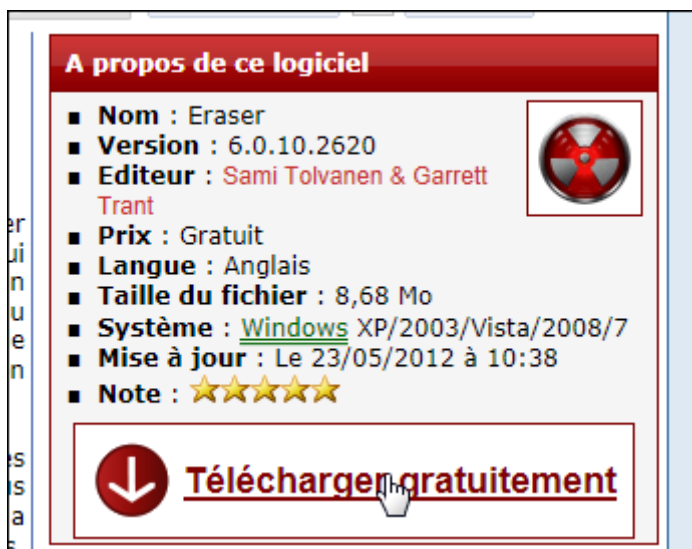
A propos de ce logiciel

- **Nom** : Eraser
- **Version** : 6.0.10.2620
- **Editeur** : Sami Tolvanen & Garrett Trant
- **Prix** : Gratuit
- **Langue** : Anglais
- **Taille du fichier** : 8,68 Mo
- **Système** : Windows XP/2003/Vista/2008/7
- **Mise à jour** : Le 23/05/2012 à 10:38
- **Note** :

Télécharger gratuitement

er
ui
n
u
e
n

es
is
a